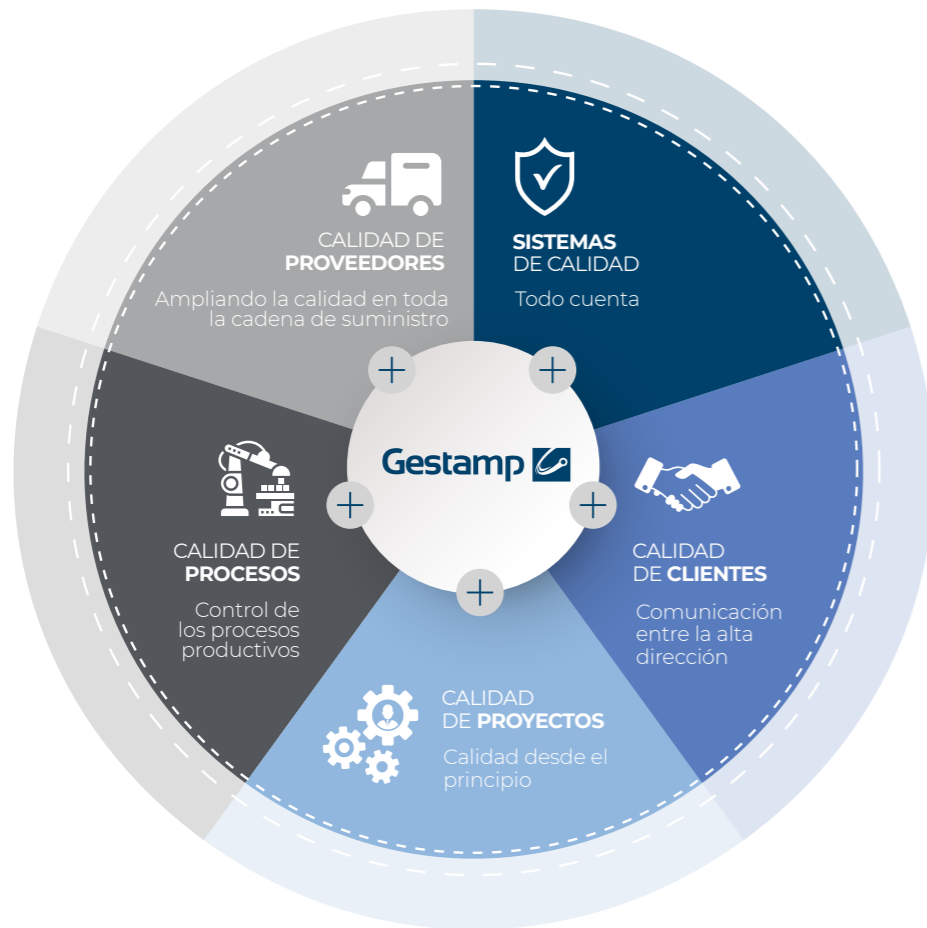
CALIDAD DE PROVEEDORES

Ampliando la calidad en toda la cadena de suministro

SISTEMAS DE CALIDAD

Todo cuenta

Gestamp

CALIDAD DE PROCESOS

Control de los procesos productivos

CALIDAD DE CLIENTES

Comunicación entre la alta dirección

CALIDAD DE PROYECTOS

Calidad desde el principio